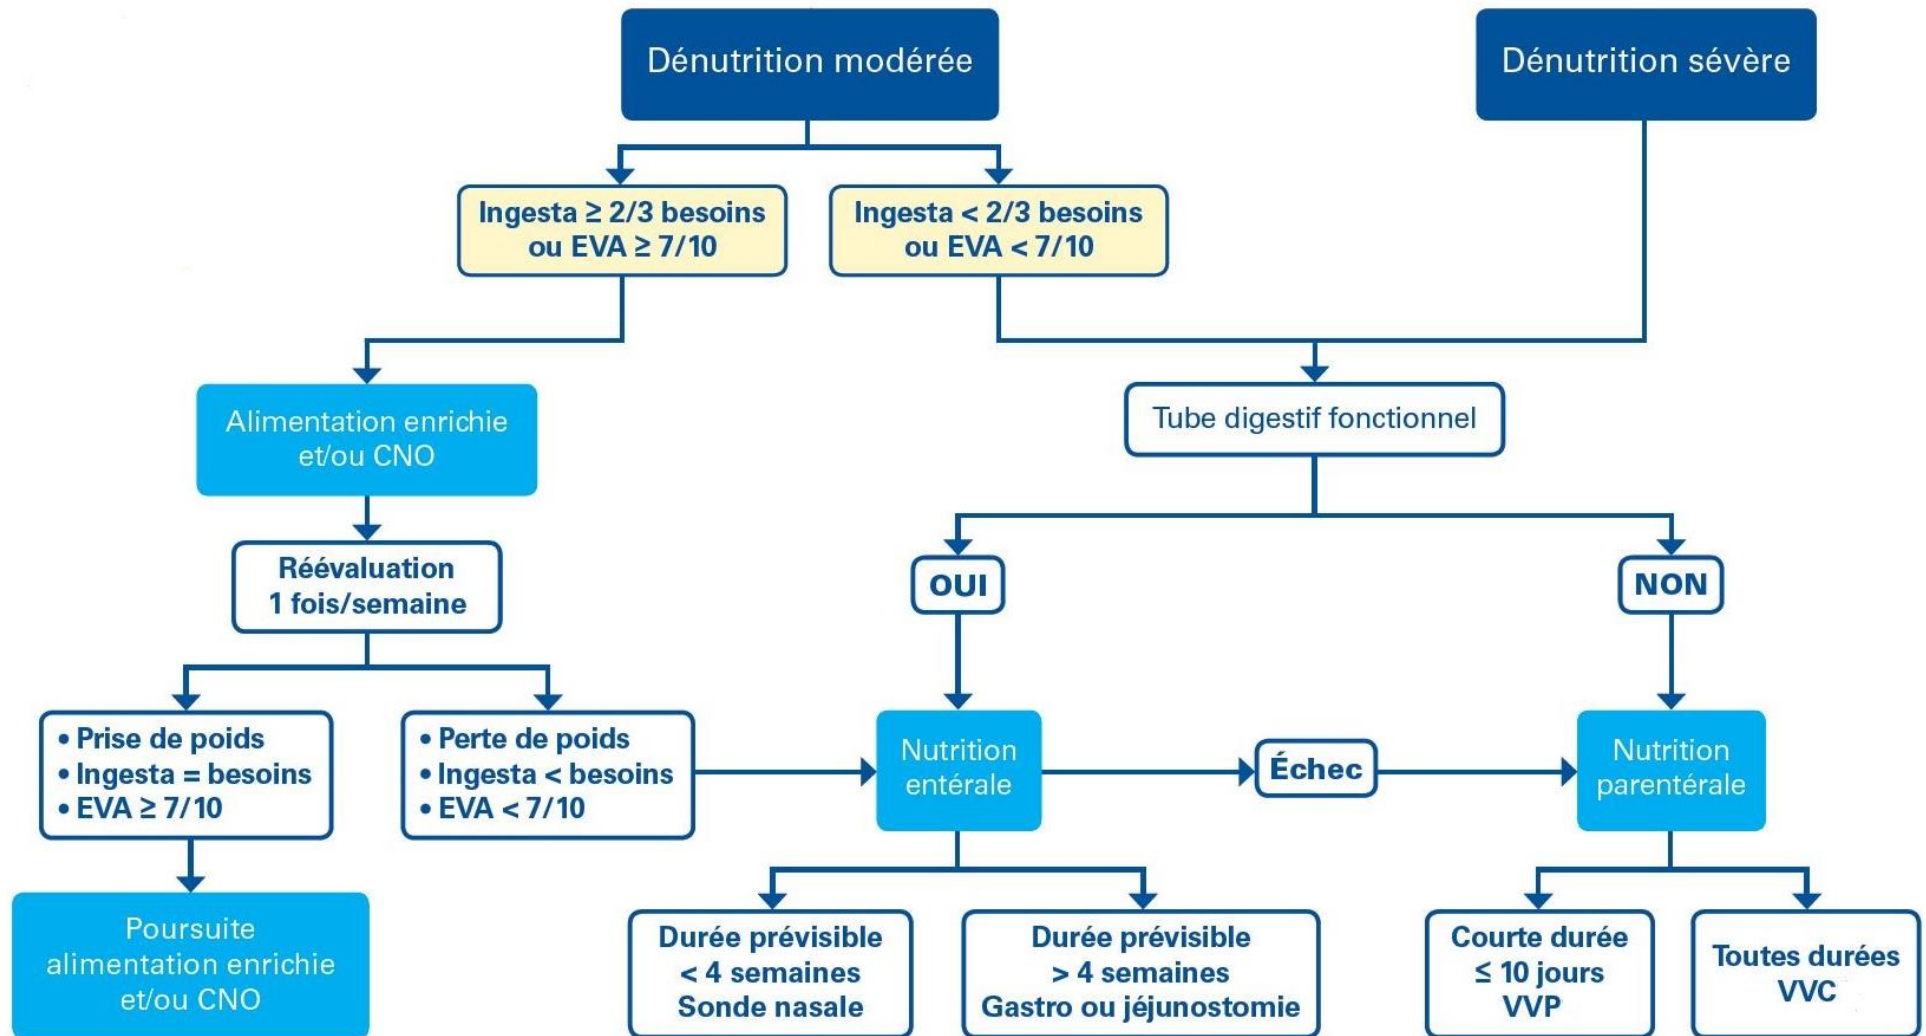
Dénutrition modérée

Dénutrition sévère

Ingesta $\geq$ 2/3 besoins ou EVA $\geq$ 7/10

Ingesta < 2/3 besoins ou EVA < 7/10

Alimentation enrichie et/ou CNO

Tube digestif fonctionnel

Réévaluation 1 fois/semaine

OUI

NON

• Prise de poids
• Ingesta = besoins
• EVA $\geq$ 7/10

• Perte de poids
• Ingesta < besoins
• EVA < 7/10

Nutrition entérale

Échec

Nutrition parentérale

Poursuite alimentation enrichie et/ou CNO

Durée prévisible < 4 semaines Sonde nasale

Durée prévisible > 4 semaines Gastro ou jéjunostomie

Courte durée $\leq$ 10 jours VVP

Toutes durées VVC